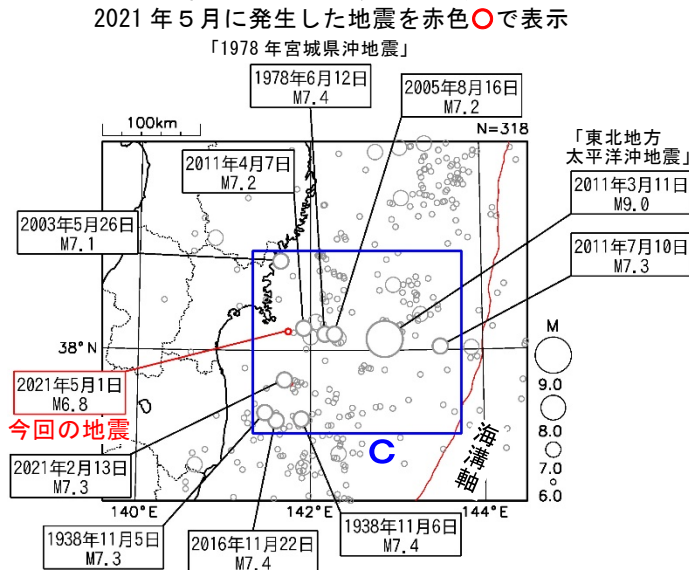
2021 年５月に発生した地震を赤色○で表示

「1978 年宮城県沖地震」

1978年6月12日
M7.4

2005年8月16日
M7.2

100km

N=318

2011年4月7日
M7.2

「東北地方
太平洋沖地震」

2011年3月11日
M9.0

2003年5月26日
M7.1

2011年7月10日
M7.3

M

38°N

2021年5月1日
M6.8

今回の地震

9.0

8.0

7.0

6.0

C

海溝軸

2021年2月13日
M7.3

140°E

142°E

144°E

1938年11月5日
M7.3

2016年11月22日
M7.4

1938年11月6日
M7.4